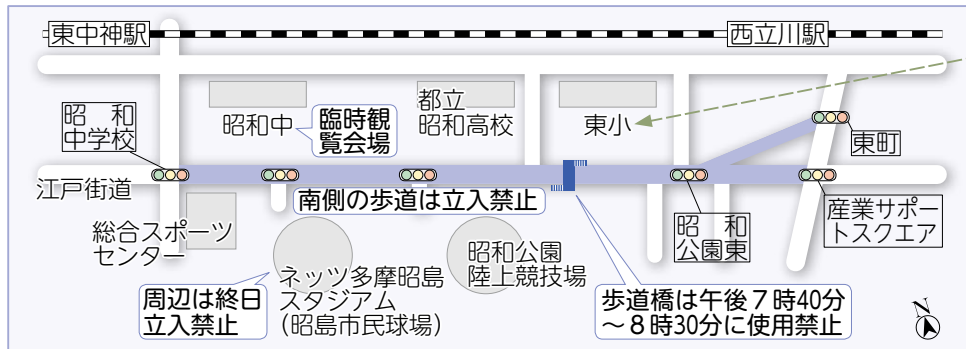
東中神駅

西立川駅

昭和中学校

昭和中

臨時観覧会場

都立昭和高校

東小

東町

江戸街道

南側の歩道は立入禁止

総合スポーツセンター

昭和公園陸上競技場

昭和公園東

産業サポートスクエア

ネッツ多摩昭島スタジアム（昭島市民球場）

周辺は終日立入禁止

歩道橋は午後７時40分～８時30分に使用禁止

N